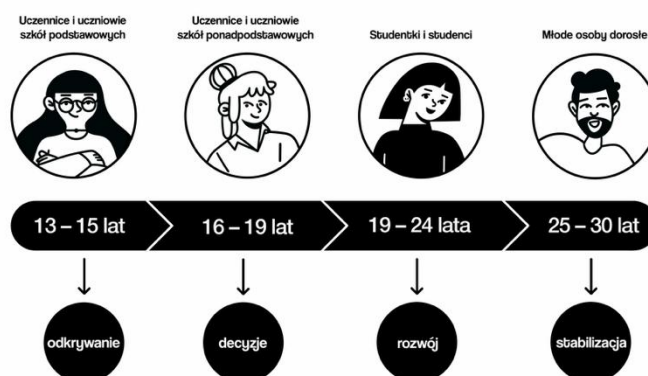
Uczennice i uczniowie szkół podstawowych

Uczennice i uczniowie szkół ponadpodstawowych

Studentki i studenci

Młode osoby dorosłe

13 – 15 lat

16 – 19 lat

19 – 24 lata

25 – 30 lat

odkrywanie

decyzje

rozwój

stabilizacja